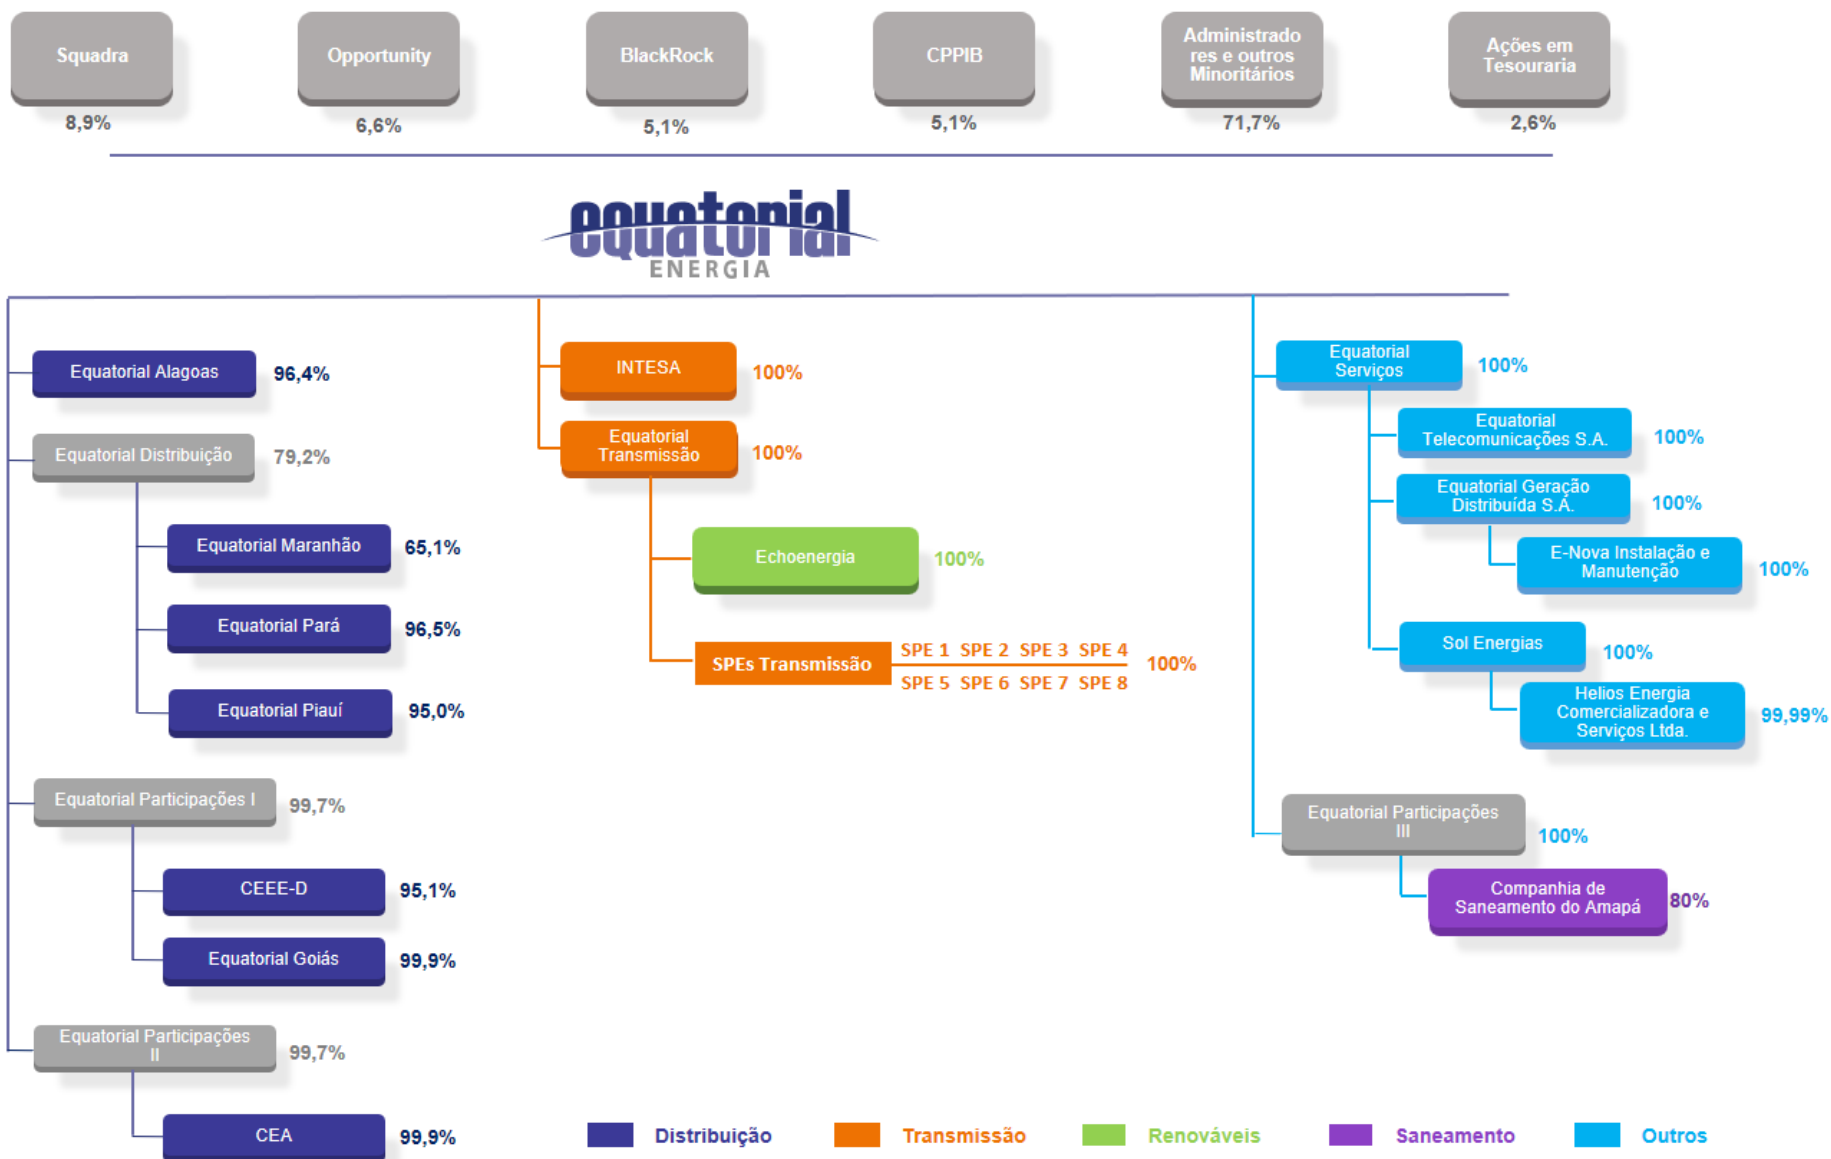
Squadra
8,9%

Opportunity
6,6%

BlackRock
5,1%

CPPIB
5,1%

Administradores e outros Minoritários
71,7%

Ações em Tesouraria
2,6%

equatorial
ENERGIA

Equatorial Alagoas 96,4%

Equatorial Distribuição 79,2%

Equatorial Maranhão 65,1%

Equatorial Pará 96,5%

Equatorial Piauí 95,0%

Equatorial Participações I 99,7%

CEEE-D 95,1%

Equatorial Goiás 99,9%

Equatorial Participações II 99,7%

CEA 99,9%

INTESA 100%

Equatorial Transmissão 100%

Echoenergia 100%

SPEs Transmissão

SPE 1 SPE 2 SPE 3 SPE 4

SPE 5 SPE 6 SPE 7 SPE 8

100%

Equatorial Serviços 100%

Equatorial Telecomunicações S.A. 100%

Equatorial Geração Distribuída S.A. 100%

E-Nova Instalação e Manutenção 100%

Sol Energias 100%

Helios Energia Comercializadora e Serviços Ltda. 99,99%

Equatorial Participações III 100%

Companhia de Saneamento do Amapá 80%

Distribuição Transmissão Renováveis Saneamento Outros